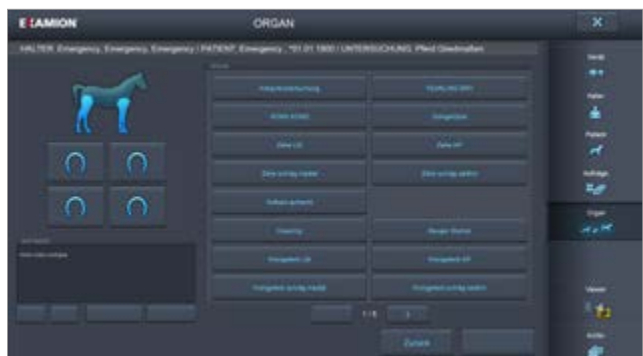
EXAMION

ORGAN

HALTER: Emergency, Emergency, Emergency / PATIENT: Emergency , *01.01.1900 / UNTERSUCHUNG: Pferd Gliedmaßen

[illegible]

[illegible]

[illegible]

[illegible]

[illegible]

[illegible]

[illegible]

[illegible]

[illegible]

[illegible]

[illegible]

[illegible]

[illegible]

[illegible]

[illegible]

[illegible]

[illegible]

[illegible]

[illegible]

1/3

Zurück

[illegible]

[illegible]

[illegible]

Patient

Aufträge

Organ

Viewer

Archiv